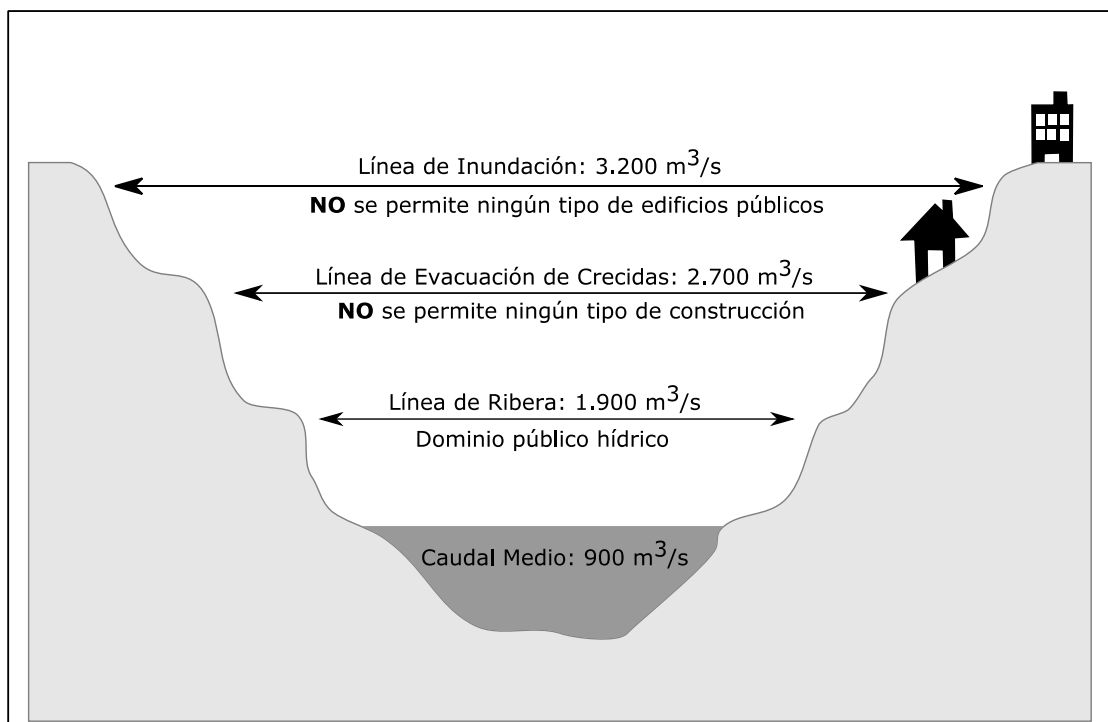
Línea de Inundación: 3.200 $m^3/s$

**NO** se permite ningún tipo de edificios públicos

Línea de Evacuación de Crecidas: 2.700 $m^3/s$

**NO** se permite ningún tipo de construcción

Línea de Ribera: 1.900 $m^3/s$

Dominio público hídrico

Caudal Medio: 900 $m^3/s$